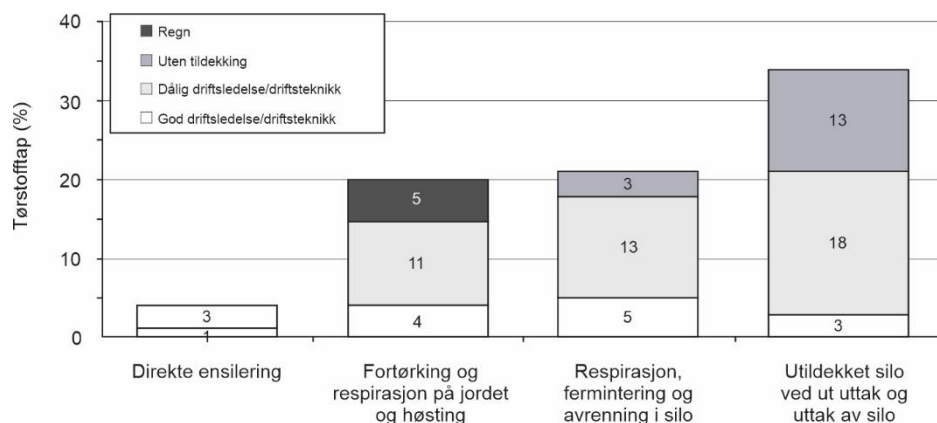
Regn
Uten tildekking
Dålig driftsledelse/driftsteknikk
God driftsledelse/driftsteknikk

Tørstofftap (%)

40
30
20
10
0

3
1
5
11
4
3
13
5
13
18
3

Direkte ensilering

Fortørking og respirasjon på jordet og høsting

Respirasjon, fermintering og avrenning i silo

Utildekket silo ved ut uttak og uttak av silo